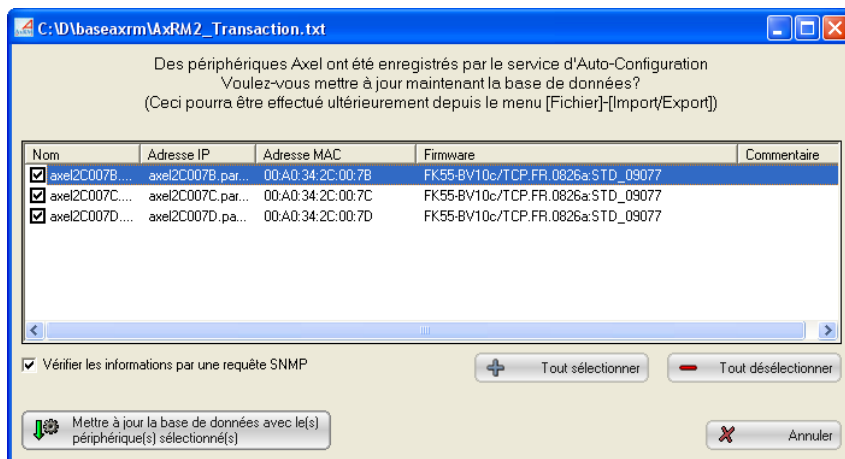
C:\D\baseaxrm\AxRM2_Transaction.txt

Des périphériques Axel ont été enregistrés par le service d'Auto-Configuration
Voulez-vous mettre à jour maintenant la base de données?
(Ceci pourra être effectué ultérieurement depuis le menu [Fichier]-[Import/Export])

| Nom | Adresse IP | Adresse MAC | Firmware | Commentaire |
|---|---|---|---|---|
| ☑ axel2C007B.... | axel2C007B.par... | 00:A0:34:2C:00:7B | FK55-BV10c/TCP.FR.0826a:STD_09077 | |
| ☑ axel2C007C.... | axel2C007C.par... | 00:A0:34:2C:00:7C | FK55-BV10c/TCP.FR.0826a:STD_09077 | |
| ☑ axel2C007D.... | axel2C007D.pa... | 00:A0:34:2C:00:7D | FK55-BV10c/TCP.FR.0826a:STD_09077 | |

☑ Vérifier les informations par une requête SNMP

Tout sélectionner

Tout désélectionner

Mettre à jour la base de données avec le(s) périphérique(s) sélectionné(s)

Annuler